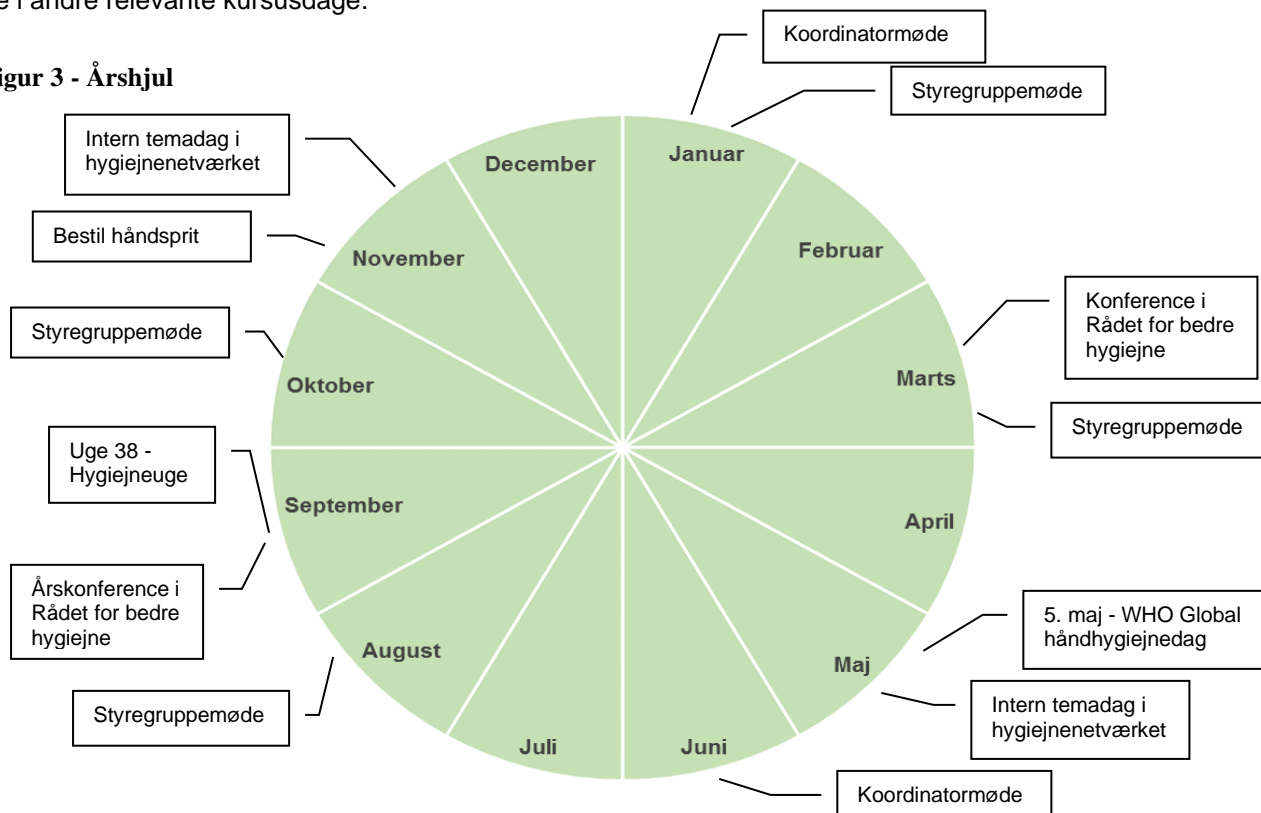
e i andre relevante kursusdage.

igur 3 - Årshjul

Koordinatormøde

Styregruppemøde

Intern temadag i hygiejnenetværket

December

Januar

Bestil håndsprit

November

Februar

Konference i Rådet for bedre hygiejne

Styregruppemøde

Oktober

Marts

Styregruppemøde

Uge 38 - Hygiejneuge

September

April

Årskonference i Rådet for bedre hygiejne

August

5. maj - WHO Global håndhygiejnedag

Maj

Intern temadag i hygiejnenetværket

Styregruppemøde

Juli

Juni

Koordinatormøde